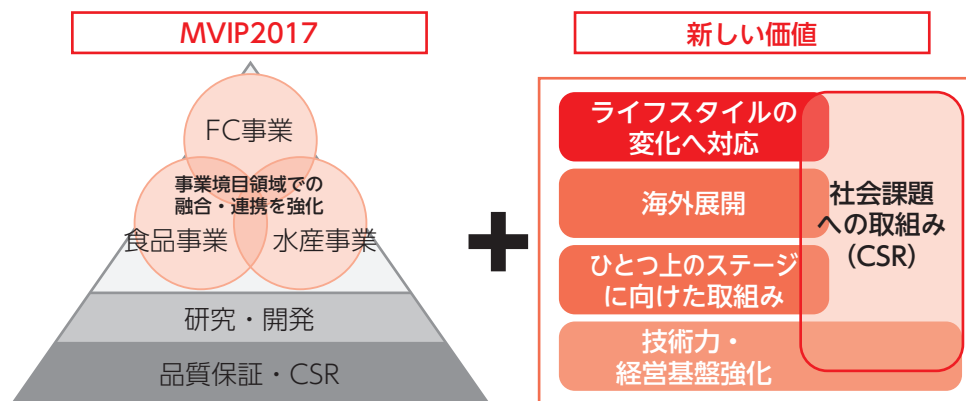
MVIP2017

FC事業

事業境目領域での融合・連携を強化

食品事業

水産事業

研究・開発

品質保証・CSR

新しい価値

ライフスタイルの変化へ対応

海外展開

ひとつ上のステージに向けた取組み

技術力・経営基盤強化

社会課題への取組み（CSR）